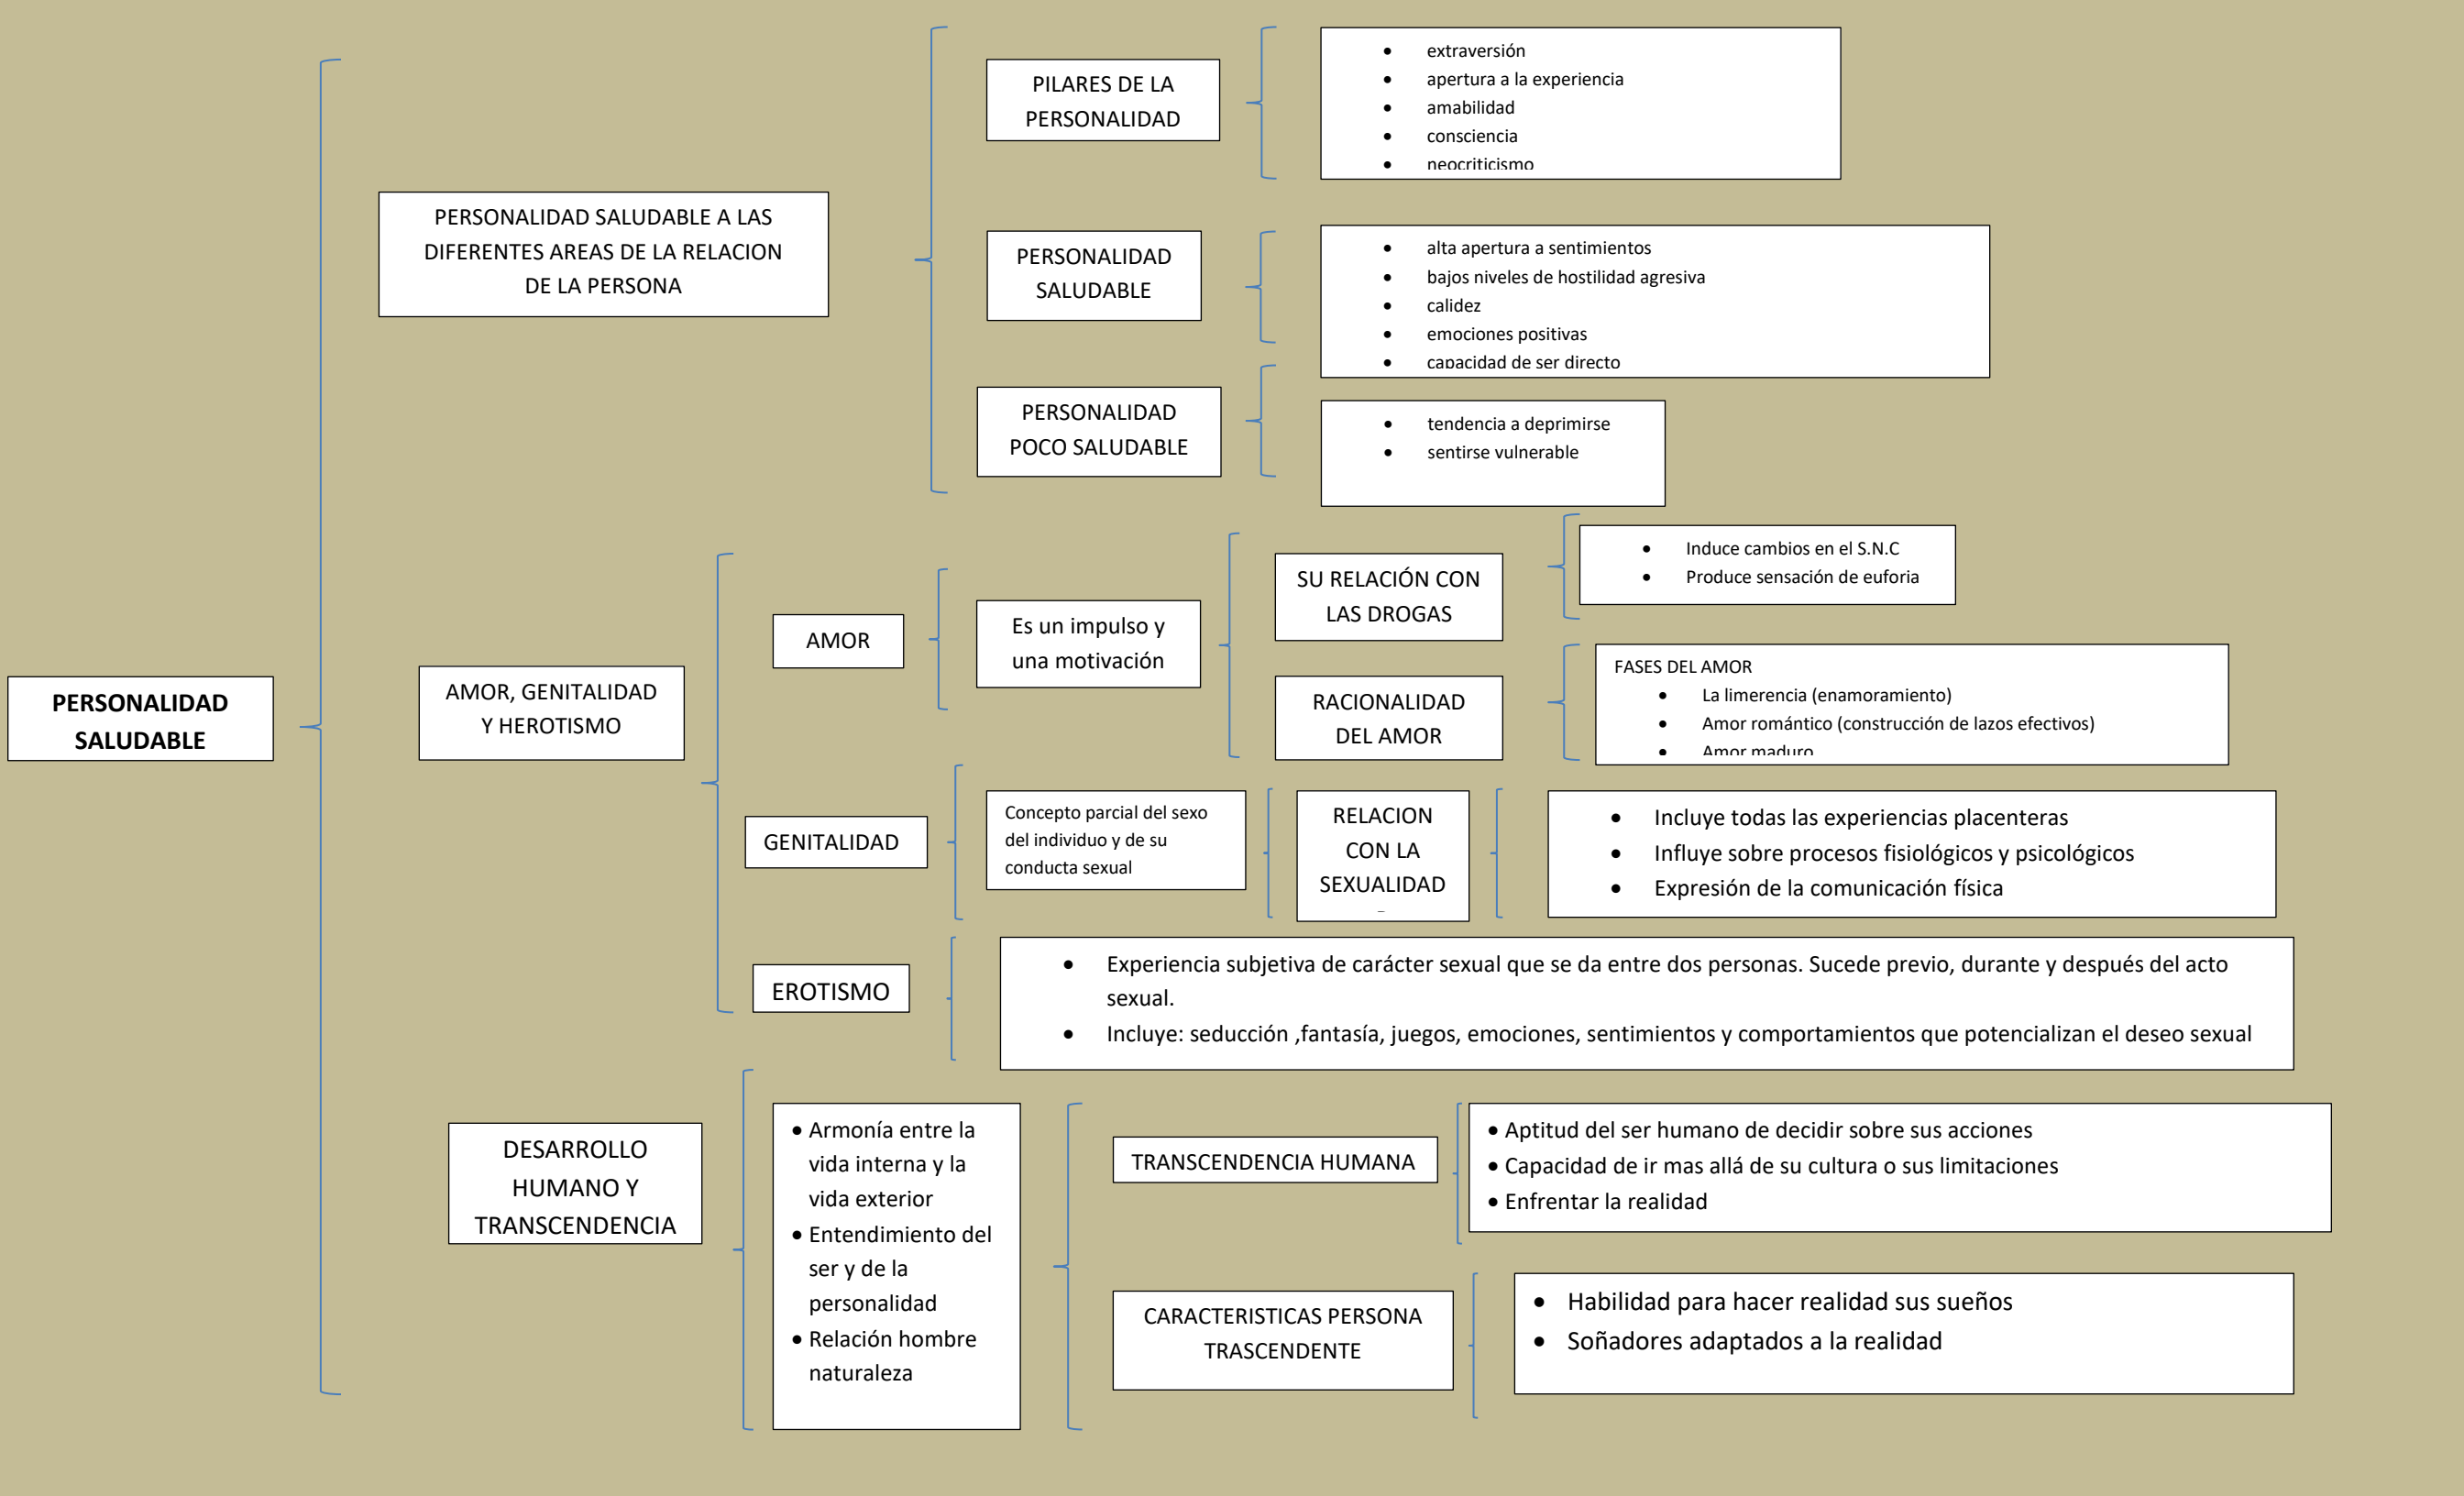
PERSONALIDAD SALUDABLE

PERSONALIDAD SALUDABLE A LAS DIFERENTES AREAS DE LA RELACION DE LA PERSONA

PILARES DE LA PERSONALIDAD

- extraversión
- apertura a la experiencia
- amabilidad
- consciencia
- neocriticismo

PERSONALIDAD SALUDABLE

- alta apertura a sentimientos
- bajos niveles de hostilidad agresiva
- calidez
- emociones positivas
- capacidad de ser directo

PERSONALIDAD POCO SALUDABLE

- tendencia a deprimirse
- sentirse vulnerable

AMOR, GENITALIDAD Y HEROTISMO

AMOR

Es un impulso y una motivación

SU RELACIÓN CON LAS DROGAS

- Induce cambios en el S.N.C
- Produce sensación de euforia

RACIONALIDAD DEL AMOR

FASES DEL AMOR
- La limerencia (enamoramiento)
- Amor romántico (construcción de lazos efectivos)
- Amor maduro

GENITALIDAD

Concepto parcial del sexo del individuo y de su conducta sexual

RELACION CON LA SEXUALIDAD

- Incluye todas las experiencias placenteras
- Influye sobre procesos fisiológicos y psicológicos
- Expresión de la comunicación física

EROTISMO

- Experiencia subjetiva de carácter sexual que se da entre dos personas. Sucede previo, durante y después del acto sexual.
- Incluye: seducción ,fantasía, juegos, emociones, sentimientos y comportamientos que potencializan el deseo sexual

DESARROLLO HUMANO Y TRANSCENDENCIA

- Armonía entre la vida interna y la vida exterior
- Entendimiento del ser y de la personalidad
- Relación hombre naturaleza

TRANSCENDENCIA HUMANA

- Aptitud del ser humano de decidir sobre sus acciones
- Capacidad de ir mas allá de su cultura o sus limitaciones
- Enfrentar la realidad

CARACTERISTICAS PERSONA TRASCENDENTE

- Habilidad para hacer realidad sus sueños
- Soñadores adaptados a la realidad